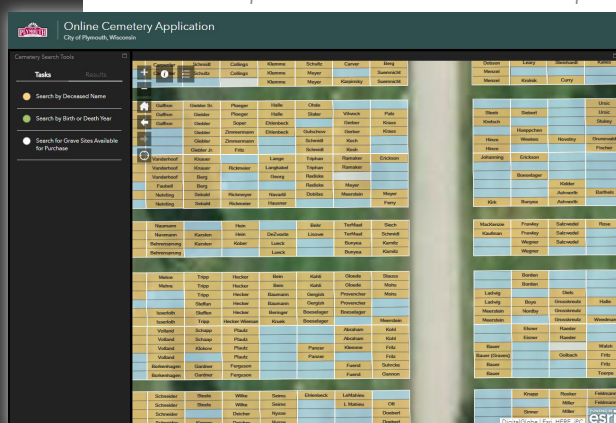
PLYMOUTH

Online Cemetery Application
City of Plymouth, Wisconsin

Cemetery Search Tools

Tasks Results

Search by Deceased Name

Search by Birth or Death Year

Search for Grave Sites Available for Purchase

Schmidt Collings Klemme Schultz Carver Berg
Schultz Collings Klemme Meyer Suemnicht
Klemme Meyer Kleplensky Suemnicht

Gulffon Gielder Sr. Plueger Halle Ohde
Gulffon Gielder Plueger Halle Staler Vilwock Patz
Gulffon Gielder Soper Ehlenbeck Gerber Kraeo
Gielder Zimmermann Ehlenbeck Gutschow Gerber Kraeo
Gielder Zimmermann Schmidt Koch
Gielder Jr. Fritz Schmidt Koch
Vanderhoof Klauser Lange Triphan Ramaker Erickson
Vanderhoof Klauser Rickmeier Langkabel Triphan Ramaker
Vanderhoof Berg Gessig Radloke
Faulsell Berg Radloke Meyer
Nehrling Sekadel Rickmeyer Navarik Dobrbo Maerzblin Meyer
Nehrling Sekadel Rickmeyer Hausner Ferry

Naumann Hein Bahr TerMaat Siech
Naumann Karsten Hein DeZwarte Lissner TerMaat Siewert
Behrensprung Karsten Kober Lueck Bunyea Kamitz
Behrensprung Lueck Bunyea Kamitz

Malow Tripp Hecker Bein Kubik Gloede Stazzo
Malow Tripp Hecker Bein Kubik Gloede Mohs
Tripp Hecker Baumann Gergich Provencher Mohs
Steffan Hecker Baumann Gergich Provencher
Isserloth Steffen Hecker Beringer Bosselager Bosselager
Isserloth Tripp Hecker Wemken Kroeb Bosselager Meendsen
Volland Schaap Plautz Abraham Kohl
Volland Schaap Plautz Abraham Kohl
Volland Klokow Plautz Panzer Klemme Fritz
Volland Klokow Plautz Panzer Fritz
Berkenhagen Gardner Ferguson Fuerst Suhrcke
Berkenhagen Gardner Ferguson Fuerst Damron

Schneider Steele Wilke Seims Ehlenbeck Lichtman
Schneider Steele Wilke Seims L Matzke Ott
Schneider Deicher Nyson Dreibert
Deicher Nyson Dreibert

Dobson Leary Steinhardt Kittel
Menzel
Menzel Krolnik Curry

Ursic
Steeb Siebert Ursic
Kreisch Stokey
Hoeppchen
Hesse Westner Novotny Gruenwald
Hesse Fischer
Johanning Erickson
Boesselager
Kiekler
Ashworth Barthelt
Kirk Bunyea Ashworth

MacKenzie Frawley Salzwedel Rose
Kaufman Frawley Salzwedel
Wegner Salzwedel
Wegner

Borden
Borden
Ladwig Siebs
Ladwig Boya Groeschel Halle
Maerzblin Nordby Groeschel
Maerzblin Groeschel Woodman
Kloner Roeder
Kloner Roeder
Bauer Walsh
Bauer (Graves) Gellbach Fritz
Bauer Fritz
Bauer Toepke

Kruger Reuter Feldmann
Miller Feldmann
Sinner Miller

DigitalGlobe | Esri, HERE, iPC
esri